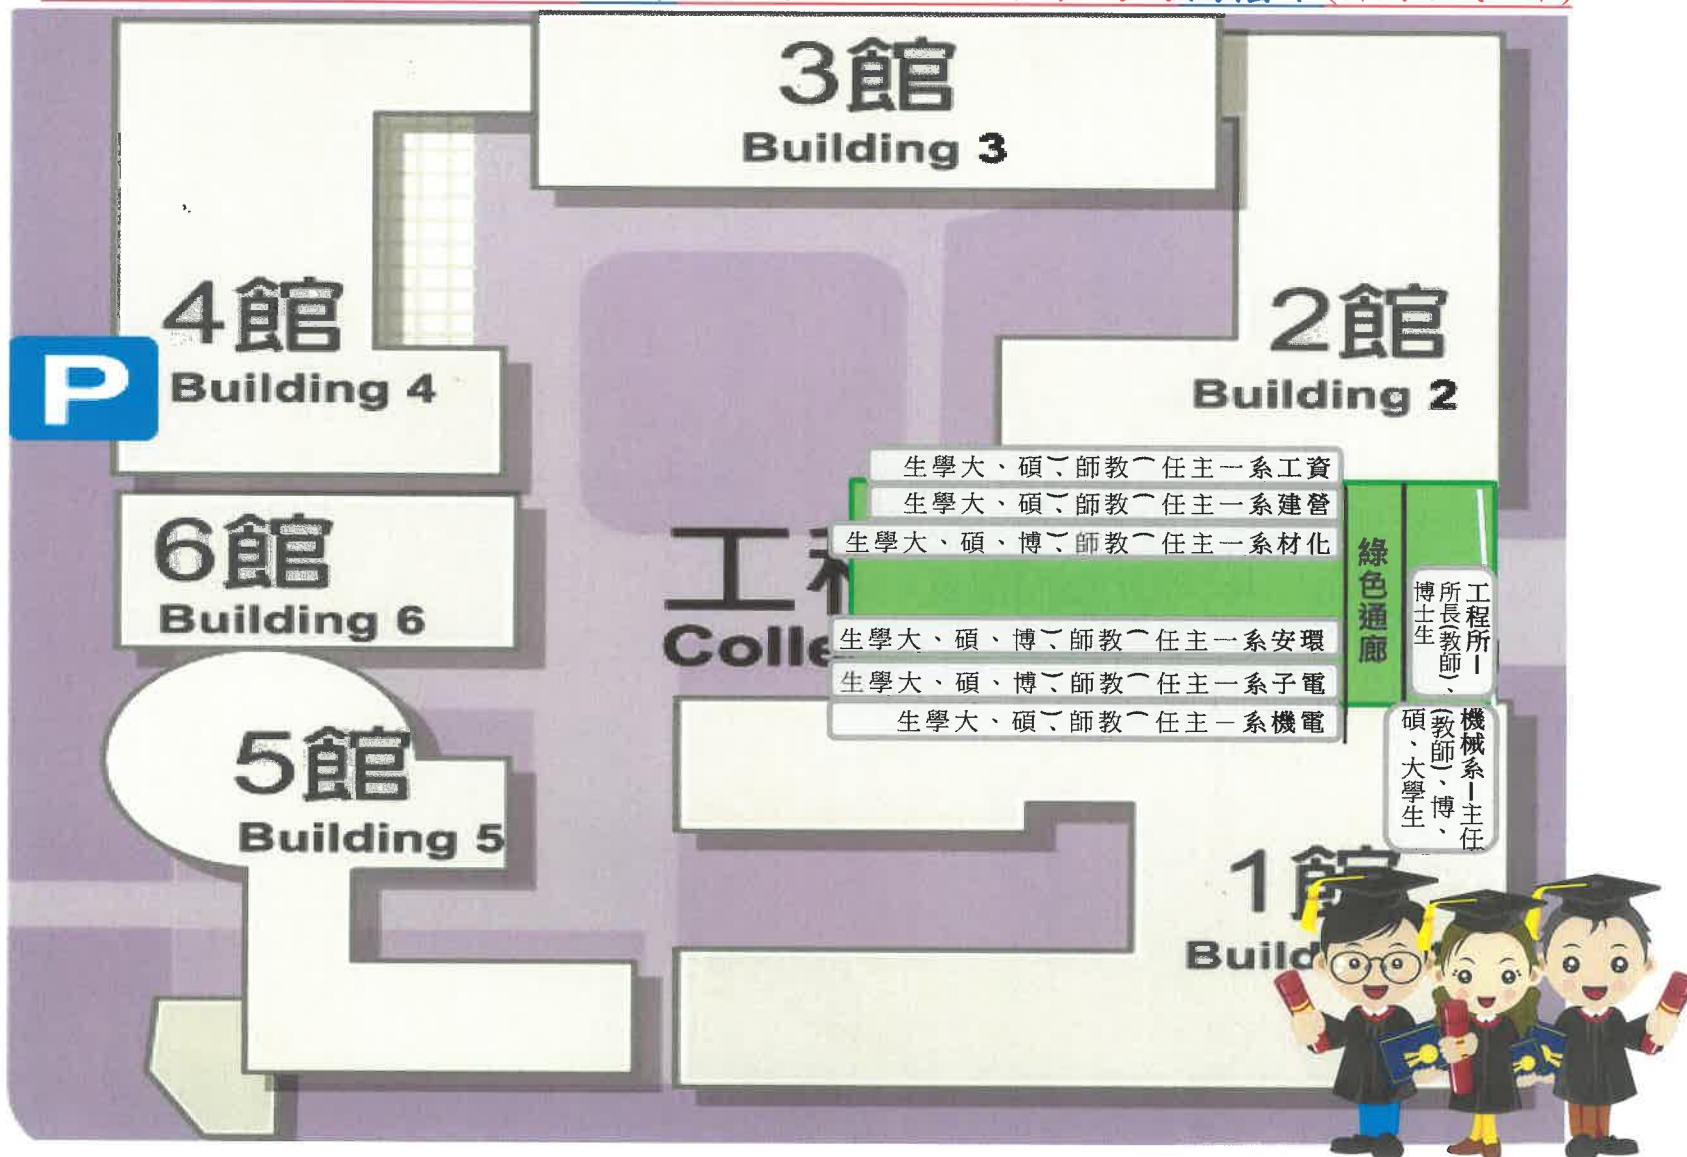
3館
Building 3

4館
P
Building 4

2館
Building 2

6館
Building 6

5館
Building 5

工程
Colle

生學大、碩︶師教︵任主一系工資
生學大、碩︶師教︵任主一系建營
生學大、碩、博︶師教︵任主一系材化
生學大、碩、博︶師教︵任主一系安環
生學大、碩、博︶師教︵任主一系子電
生學大、碩︶師教︵任主一系機電

綠色通廊

工程所一所長(教師)、博士生

機械系一主任(教師)、博、碩、大學生

1館
Build